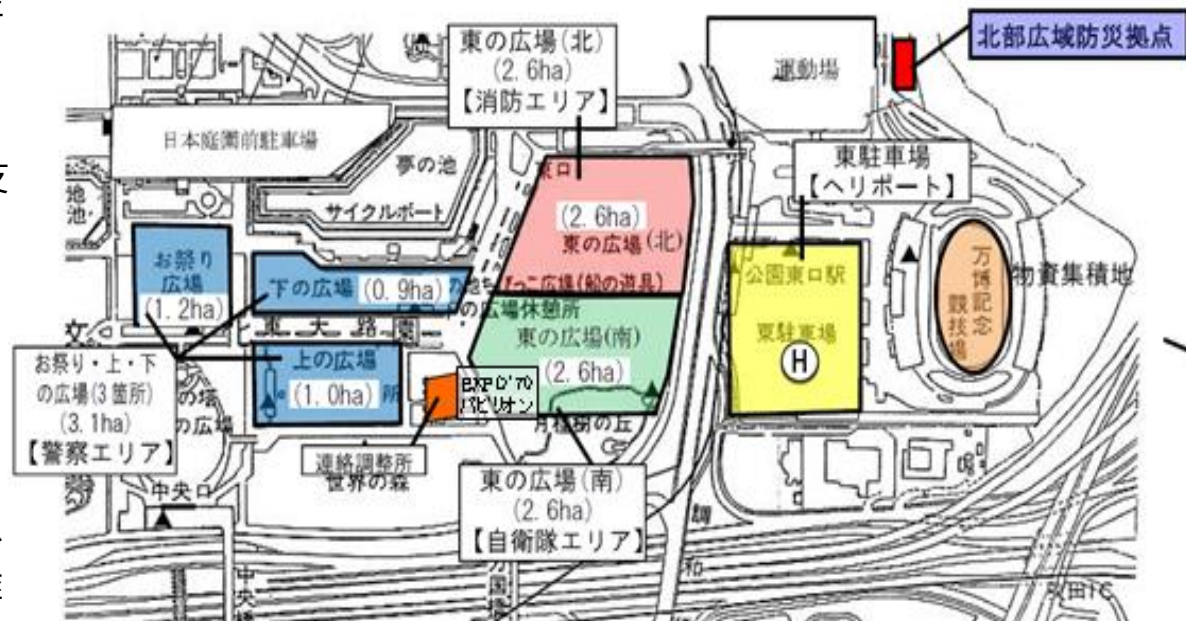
東の広場(北)
(2.6ha)
【消防エリア】

運動場

北部広域防災拠点

日本庭園前駐車場

夢の池

東口

サイクルポート

東駐車場
【ヘリポート】

(2.6ha)
東の広場(北)

お祭り広場
(1.2ha)

下の広場 (0.9ha)

たこ広場(船の遊具)

の広場休憩所

東の広場(南)

公園東口駅

東駐車場

万博記念競技場

物資集積地

東大路

お祭り・上・下の広場(3箇所)
(3.1ha)
【警察エリア】

上の広場
(1.0ha)

EXPO'70パビリオン

(2.6ha)

月桂樹の丘

H

連絡調整所

世界の森

中央口

東の広場(南)
(2.6ha)
【自衛隊エリア】

吹田IC